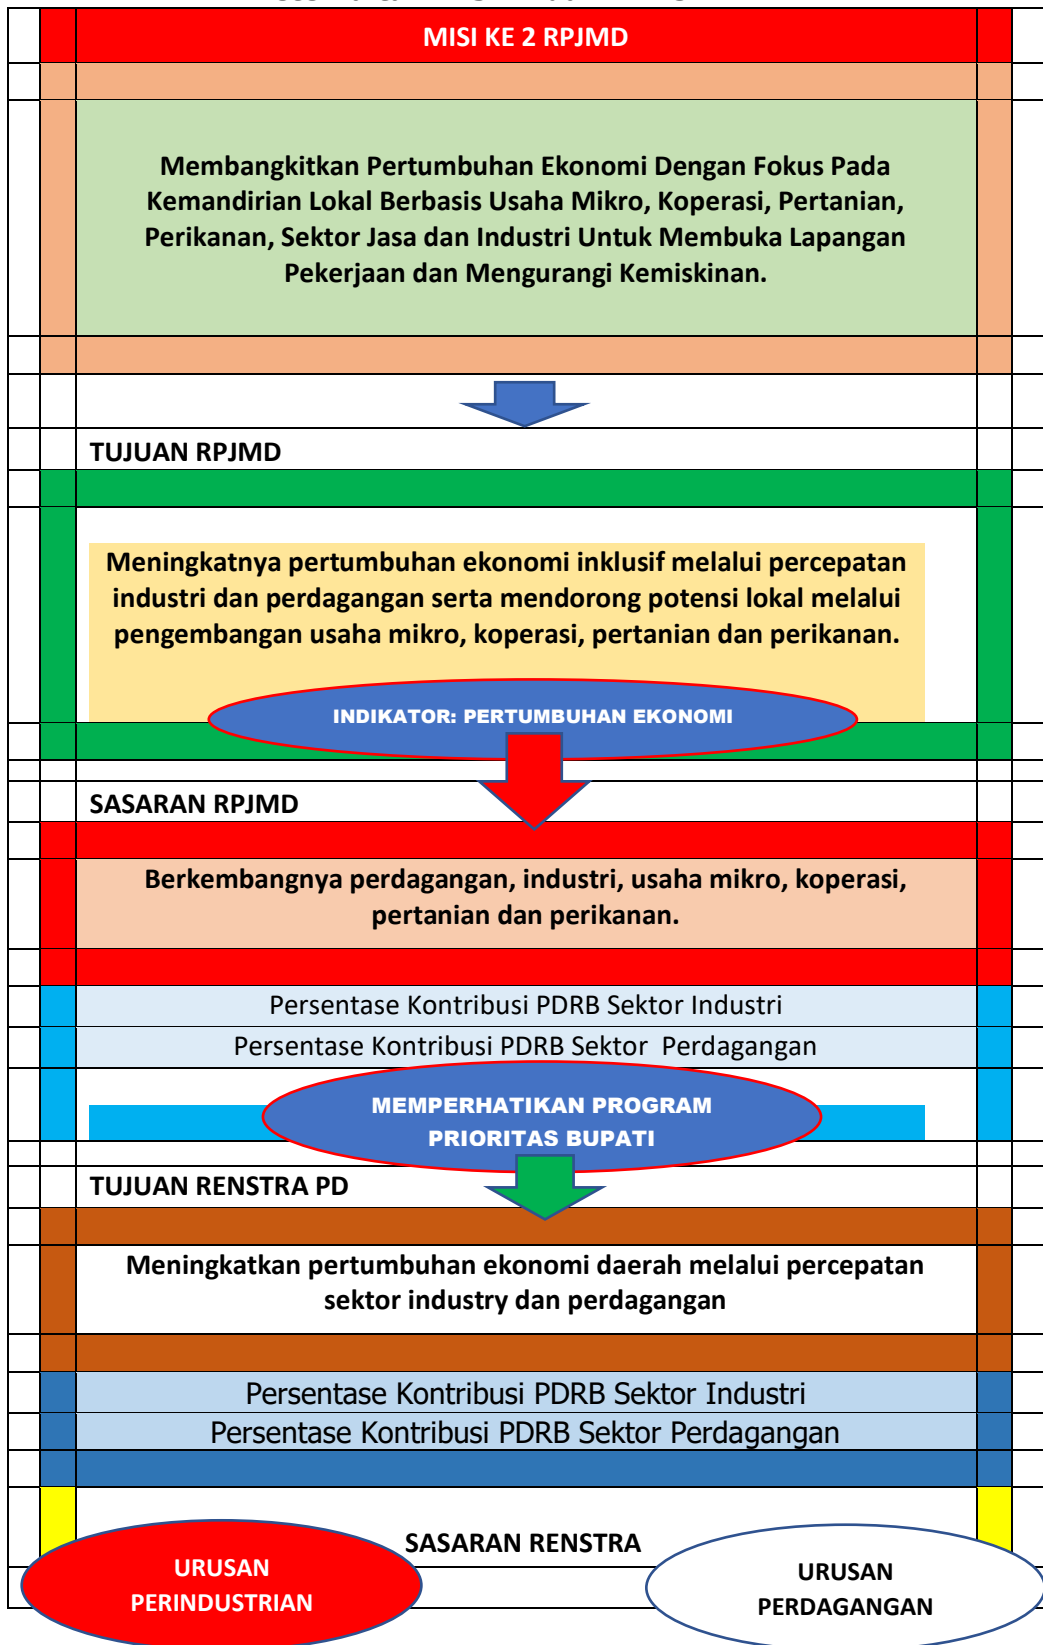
MISI KE 2 RPJMD

Membangkitkan Pertumbuhan Ekonomi Dengan Fokus Pada Kemandirian Lokal Berbasis Usaha Mikro, Koperasi, Pertanian, Perikanan, Sektor Jasa dan Industri Untuk Membuka Lapangan Pekerjaan dan Mengurangi Kemiskinan.

TUJUAN RPJMD

Meningkatnya pertumbuhan ekonomi inklusif melalui percepatan industri dan perdagangan serta mendorong potensi lokal melalui pengembangan usaha mikro, koperasi, pertanian dan perikanan.

INDIKATOR: PERTUMBUHAN EKONOMI

SASARAN RPJMD

Berkembangnya perdagangan, industri, usaha mikro, koperasi, pertanian dan perikanan.

Persentase Kontribusi PDRB Sektor Industri

Persentase Kontribusi PDRB Sektor Perdagangan

MEMPERHATIKAN PROGRAM PRIORITAS BUPATI

TUJUAN RENSTRA PD

Meningkatkan pertumbuhan ekonomi daerah melalui percepatan sektor industry dan perdagangan

Persentase Kontribusi PDRB Sektor Industri

Persentase Kontribusi PDRB Sektor Perdagangan

SASARAN RENSTRA

URUSAN PERINDUSTRIAN

URUSAN PERDAGANGAN